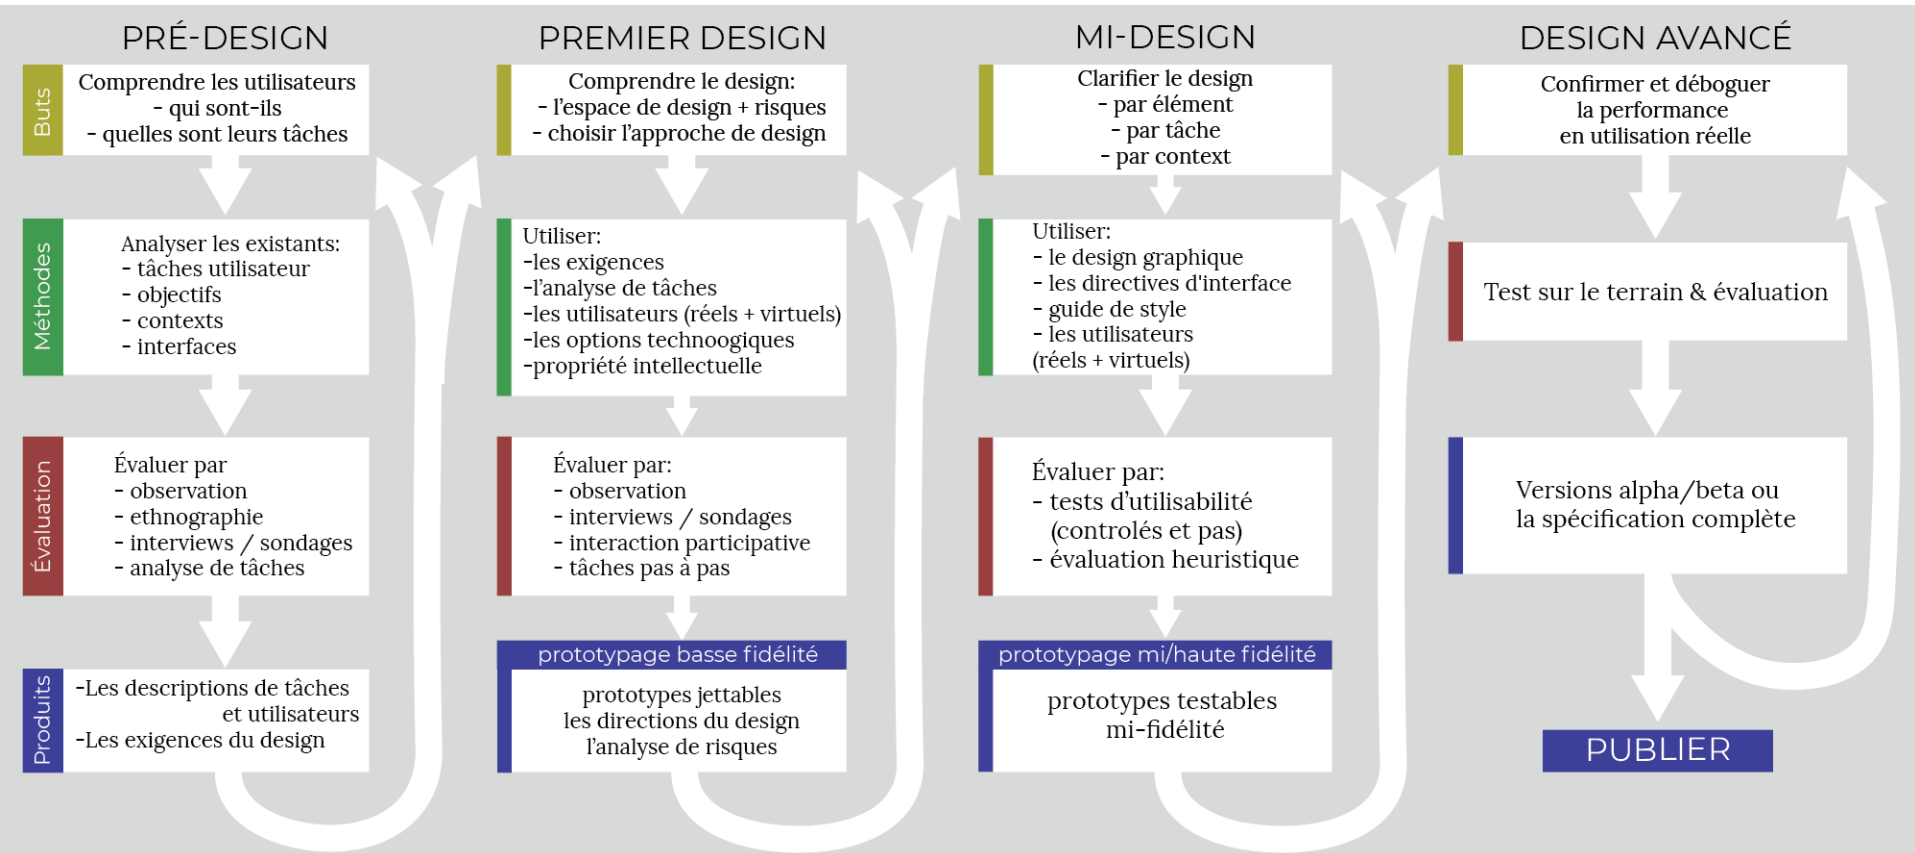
PRÉ-DESIGN

Buts
Comprendre les utilisateurs
- qui sont-ils
- quelles sont leurs tâches

Méthodes
Analyser les existants:
- tâches utilisateur
- objectifs
- contexts
- interfaces

Évaluation
Évaluer par
- observation
- ethnographie
- interviews / sondages
- analyse de tâches

Produits
-Les descriptions de tâches et utilisateurs
-Les exigences du design

PREMIER DESIGN

Comprendre le design:
- l'espace de design + risques
- choisir l'approche de design

Utiliser:
-les exigences
-l'analyse de tâches
-les utilisateurs (réels + virtuels)
-les options technoogiques
-propriété intellectuelle

Évaluer par:
- observation
- interviews / sondages
- interaction participative
- tâches pas à pas

prototypage basse fidélité
prototypes jettables
les directions du design
l'analyse de risques

MI-DESIGN

Clarifier le design
- par élément
- par tâche
- par context

Utiliser:
- le design graphique
- les directives d'interface
- guide de style
- les utilisateurs (réels + virtuels)

Évaluer par:
- tests d'utilisabilité (controlés et pas)
- évaluation heuristique

prototypage mi/haute fidélité
prototypes testables mi-fidélité

DESIGN AVANCÉ

Confirmer et déboguer la performance en utilisation réelle

Test sur le terrain & évaluation

Versions alpha/beta ou la spécification complète

PUBLIER